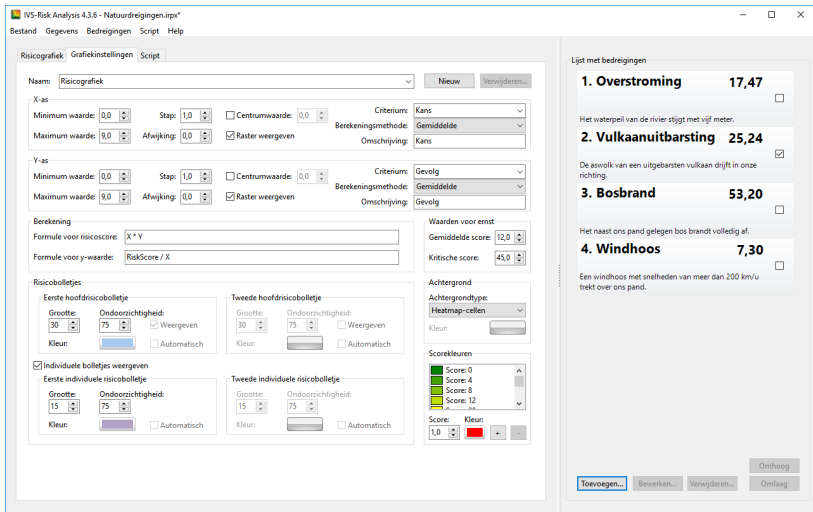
IVS-Risk Analysis 4.3.6 - Natuurdreigingen.irpx*

Bestand Gegevens Bedreigingen Script Help

Risicografiek Grafiekinstellingen Script

Naam: Risicografiek Nieuw Verwijderen...

X-as
Minimum waarde: 0,0 Stap: 1,0 Centrumwaarde: 0,0 Criterium: Kans
Maximum waarde: 9,0 Afwijking: 0,0 Raster weergeven Berekeningsmethode: Gemiddelde
Omschrijving: Kans

Y-as
Minimum waarde: 0,0 Stap: 1,0 Centrumwaarde: 0,0 Criterium: Gevolg
Maximum waarde: 9,0 Afwijking: 0,0 Raster weergeven Berekeningsmethode: Gemiddelde
Omschrijving: Gevolg

Berekening
Formule voor risicoscore: X * Y
Formule voor y-waarde: RiskScore / X

Waarden voor ernst
Gemiddelde score: 12,0
Kritische score: 45,0

Risicobolletjes
Eerste hoofdrisicobolletje
Grootte: 30 Ondoorzichtigheid: 75 Weergeven
Kleur: Automatisch

Tweede hoofdrisicobolletje
Grootte: 30 Ondoorzichtigheid: 75 Weergeven
Kleur: Automatisch

Individuele bolletjes weergeven
Eerste individuele risicobolletje
Grootte: 15 Ondoorzichtigheid: 75
Kleur: Automatisch

Tweede individuele risicobolletje
Grootte: 15 Ondoorzichtigheid: 75
Kleur: Automatisch

Achtergrond
Achtergrondtype:
Heatmap-cellen
Kleur:

Scorekleuren
Score: 0
Score: 4
Score: 8
Score: 12
Score: 1,0 Kleur: + -

Lijst met bedreigingen

1. Overstroming 17,47
Het waterpeil van de rivier stijgt met vijf meter.

2. Vulkaanuitbarsting 25,24
De aswolk van een uitgebarsten vulkaan drijft in onze richting.

3. Bosbrand 53,20
Het naast ons pand gelegen bos brandt volledig af.

4. Windhoos 7,30
Een windhoos met snelheden van meer dan 200 km/u trekt over ons pand.

Omhoog
Toevoegen... Bewerken... Verwijderen... Omlaag